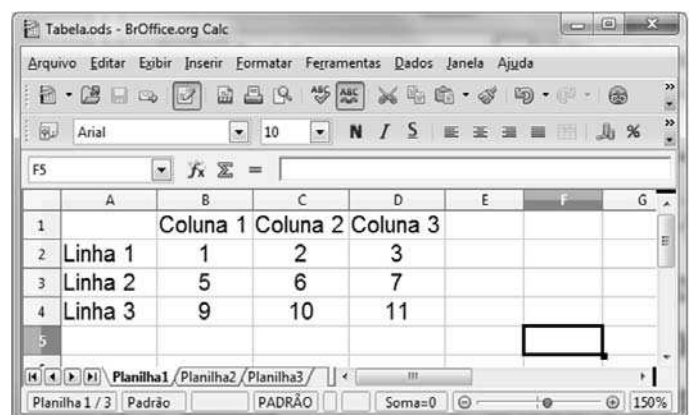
Tabela.ods - BrOffice.org Calc

Arquivo Editar Exibir Inserir Formatar Ferramentas Dados Janela Ajuda

Arial 10 N I S %

F5 $f_x$ Σ =

| | A | B | C | D | E | F | G |
|---|---|---|---|---|---|---|---|
| 1 | | Coluna 1 | Coluna 2 | Coluna 3 | | | |
| 2 | Linha 1 | 1 | 2 | 3 | | | |
| 3 | Linha 2 | 5 | 6 | 7 | | | |
| 4 | Linha 3 | 9 | 10 | 11 | | | |
| 5 | | | | | | | |

Planilha1 Planilha2 Planilha3

Planilha 1 / 3 Padrão PADRÃO Soma=0 150%